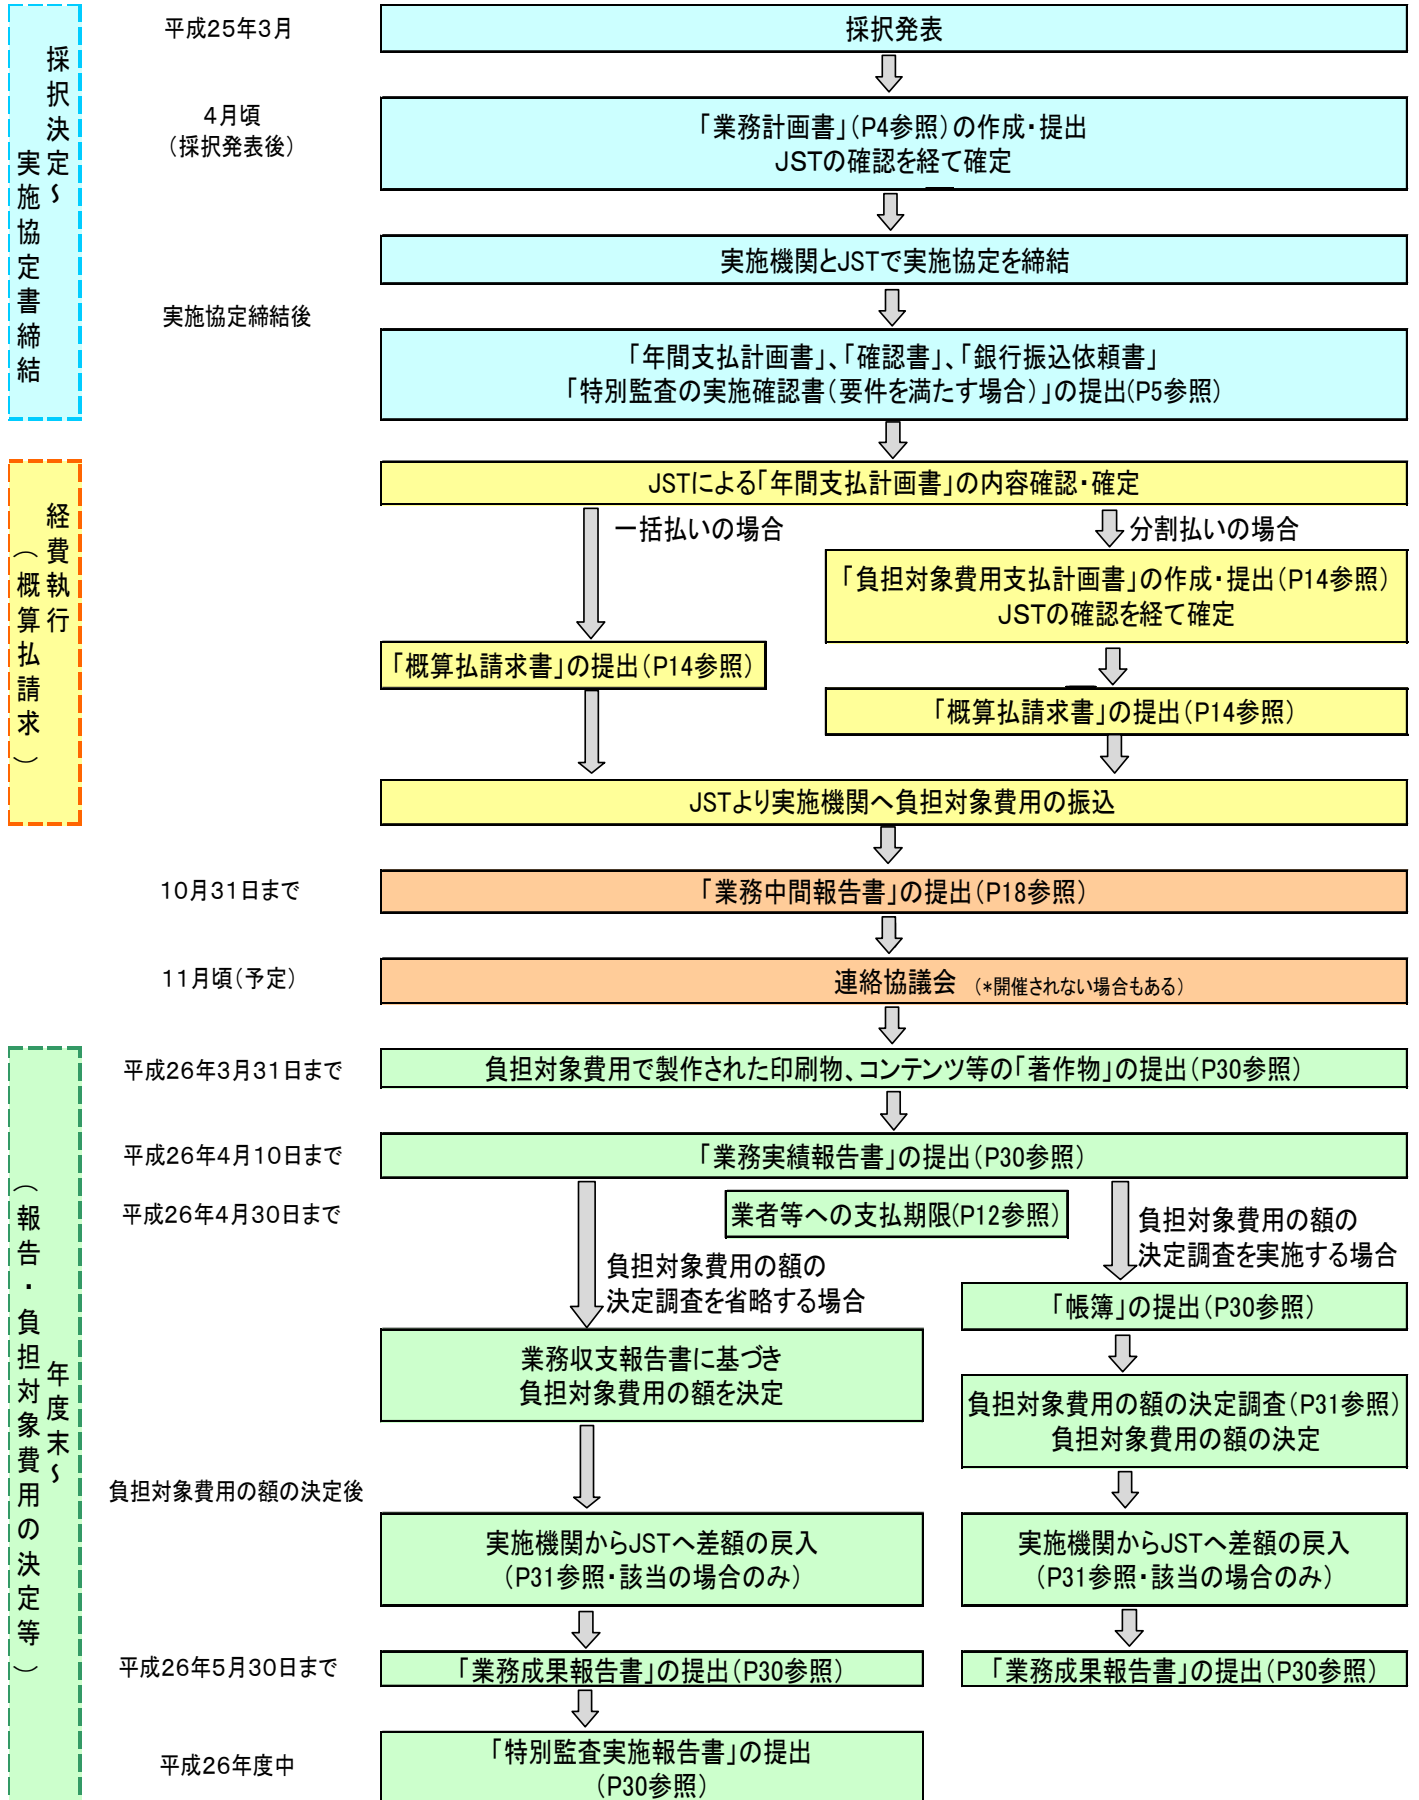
採択決定～実施協定書締結

経費執行（概算払請求）

年度末～（報告・負担対象費用の決定等）

平成25年3月
採択発表

4月頃
（採択発表後）
「業務計画書」（P4参照）の作成・提出
JSTの確認を経て確定

実施機関とJSTで実施協定を締結

実施協定締結後
「年間支払計画書」、「確認書」、「銀行振込依頼書」
「特別監査の実施確認書（要件を満たす場合）」の提出(P5参照)

JSTによる「年間支払計画書」の内容確認・確定

一括払いの場合
「概算払請求書」の提出（P14参照）

分割払いの場合
「負担対象費用支払計画書」の作成・提出（P14参照）
JSTの確認を経て確定
「概算払請求書」の提出（P14参照）

JSTより実施機関へ負担対象費用の振込

10月31日まで
「業務中間報告書」の提出（P18参照）

11月頃（予定）
連絡協議会 （*開催されない場合もある）

平成26年3月31日まで
負担対象費用で製作された印刷物、コンテンツ等の「著作物」の提出（P30参照）

平成26年4月10日まで
「業務実績報告書」の提出（P30参照）

平成26年4月30日まで
業者等への支払期限(P12参照)

負担対象費用の額の
決定調査を省略する場合
業務収支報告書に基づき
負担対象費用の額を決定

負担対象費用の額の
決定調査を実施する場合
「帳簿」の提出（P30参照）
負担対象費用の額の決定調査（P31参照）
負担対象費用の額の決定

負担対象費用の額の決定後
実施機関からJSTへ差額の戻入
（P31参照・該当の場合のみ）

実施機関からJSTへ差額の戻入
（P31参照・該当の場合のみ）

平成26年5月30日まで
「業務成果報告書」の提出（P30参照）

「業務成果報告書」の提出（P30参照）

平成26年度中
「特別監査実施報告書」の提出
（P30参照）